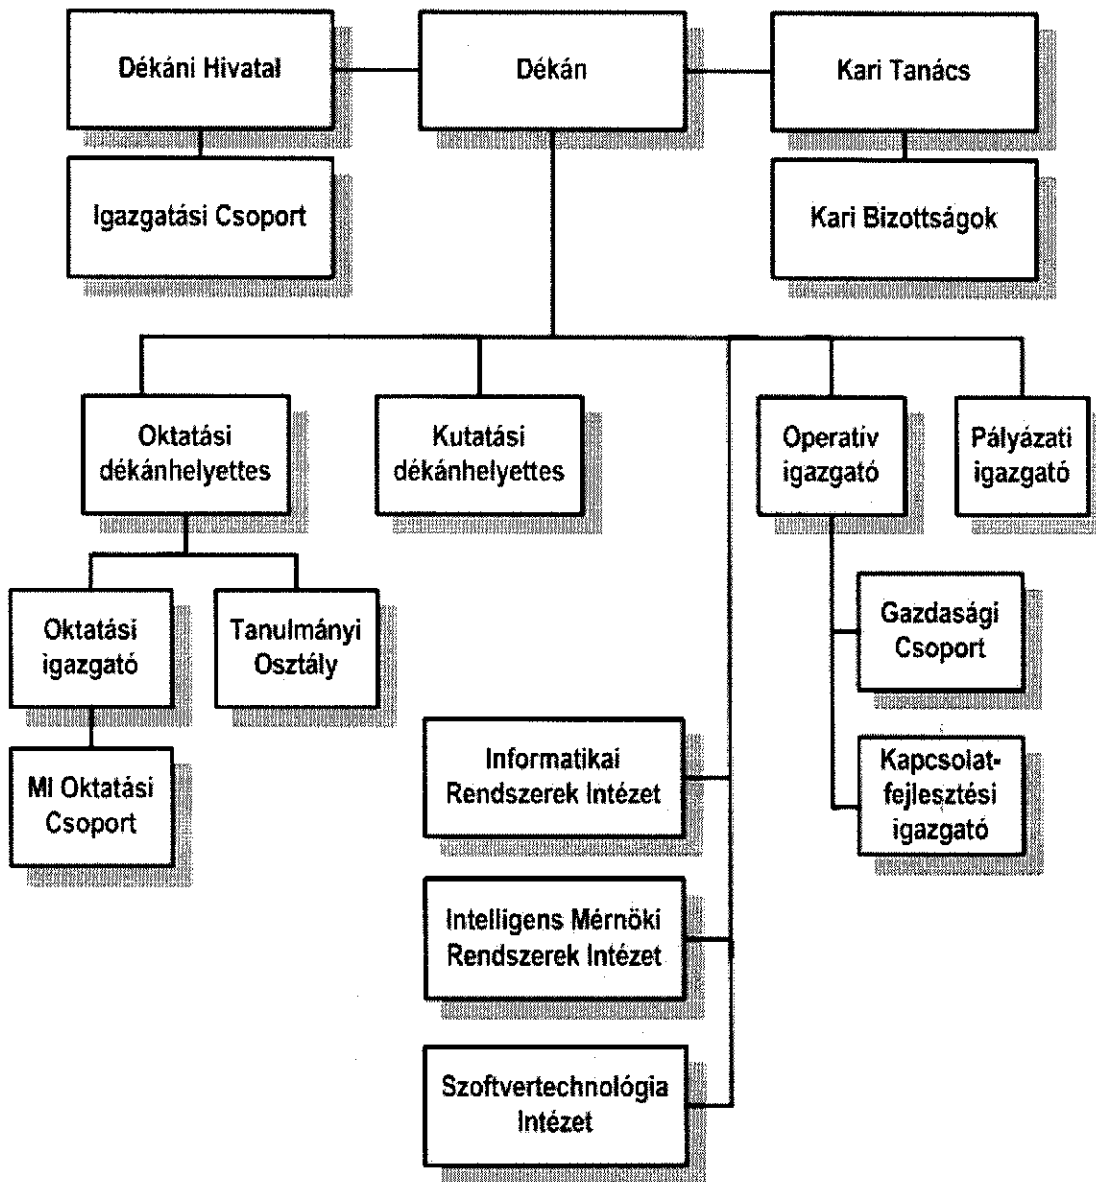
Dékáni Hivatal

Dékán

Kari Tanács

Igazgatási Csoport

Kari Bizottságok

Oktatási dékánhelyettes

Kutatási dékánhelyettes

Operatív igazgató

Pályázati igazgató

Oktatási igazgató

Tanulmányi Osztály

Gazdasági Csoport

MI Oktatási Csoport

Informatikai Rendszerek Intézet

Kapcsolatfejlesztési igazgató

Intelligens Mérnöki Rendszerek Intézet

Szoftvertechnológia Intézet